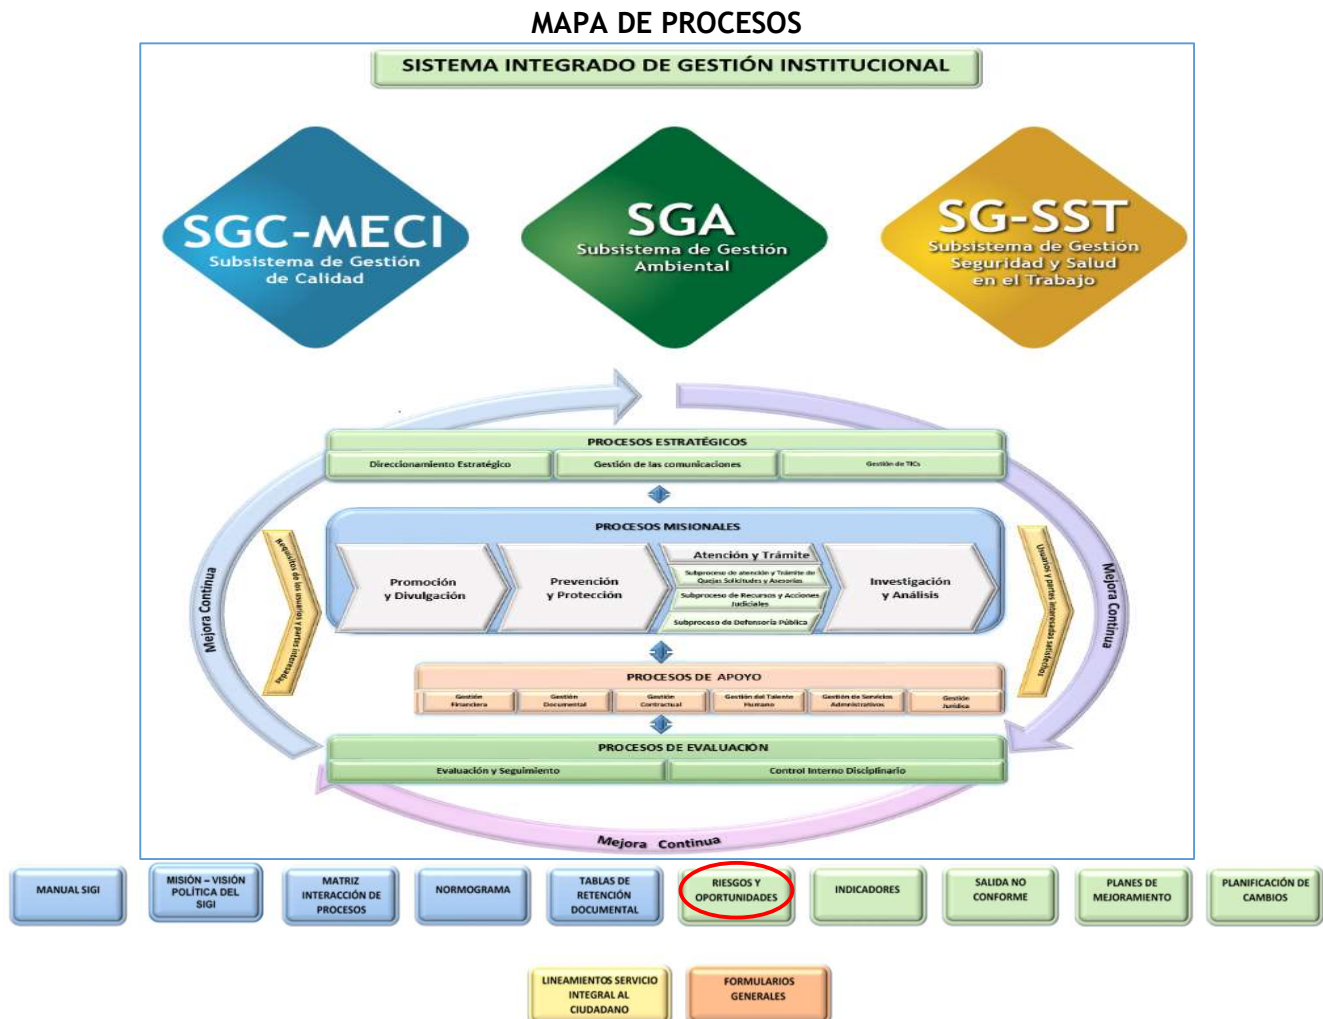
MAPA DE PROCESOS

SISTEMA INTEGRADO DE GESTIÓN INSTITUCIONAL

SGC-MECI
Subsistema de Gestión de Calidad

SGA
Subsistema de Gestión Ambiental

SG-SST
Subsistema de Gestión Seguridad y Salud en el Trabajo

PROCESOS ESTRATÉGICOS
Direccionamiento Estratégico
Gestión de las comunicaciones
Gestión de TICs

PROCESOS MISIONALES
Promoción y Divulgación
Prevención y Protección
Atención y Trámite
Subproceso de atención y Trámite de Quejas Solicitudes y Asesorías
Subproceso de Recursos y Acciones Judiciales
Subproceso de Defensoría Pública
Investigación y Análisis

Necesidades de los usuarios y partes interesadas
Usuarios y partes interesadas satisfechos

Mejora Continua
Mejora Continua

PROCESOS DE APOYO
Gestión Financiera
Gestión Documental
Gestión Contractual
Gestión del Talento Humano
Gestión de Servicios Administrativos
Gestión Jurídica

PROCESOS DE EVALUACIÓN
Evaluación y Seguimiento
Control Interno Disciplinario

Mejora Continua

MANUAL SIGI
MISIÓN – VISIÓN POLÍTICA DEL SIGI
MATRIZ INTERACCIÓN DE PROCESOS
NORMOGRAMA
TABLAS DE RETENCIÓN DOCUMENTAL
RIESGOS Y OPORTUNIDADES
INDICADORES
SALIDA NO CONFORME
PLANES DE MEJORAMIENTO
PLANIFICACIÓN DE CAMBIOS

LINEAMIENTOS SERVICIO INTEGRAL AL CIUDADANO
FORMULARIOS GENERALES